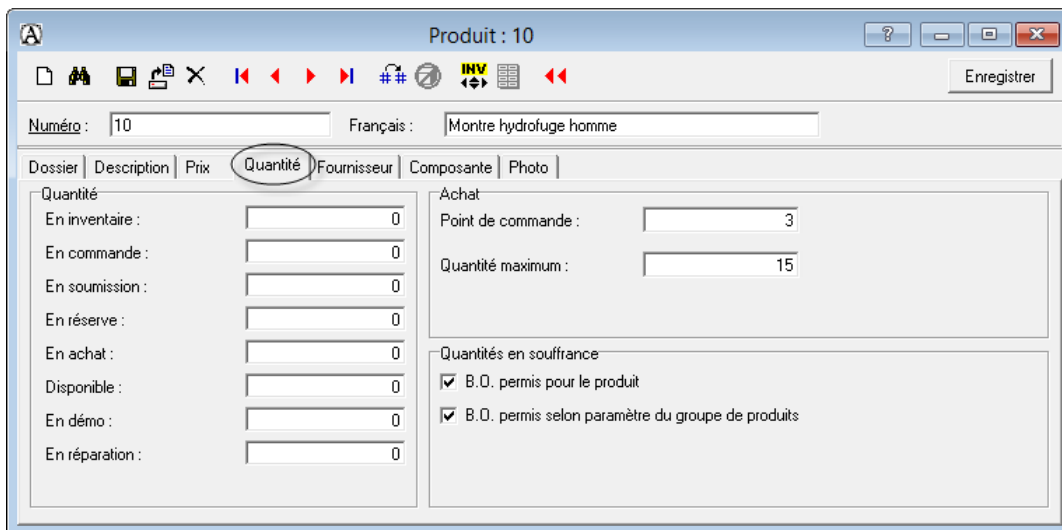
Produit : 10

INV

Enregistrer

Numéro : 10

Français : Montre hydrofuge homme

Dossier | Description | Prix | Quantité | Fournisseur | Composante | Photo

Quantité

En inventaire : 0

En commande : 0

En soumission : 0

En réserve : 0

En achat : 0

Disponible : 0

En démo : 0

En réparation : 0

Achat

Point de commande : 3

Quantité maximum : 15

Quantités en souffrance

B.O. permis pour le produit

B.O. permis selon paramètre du groupe de produits